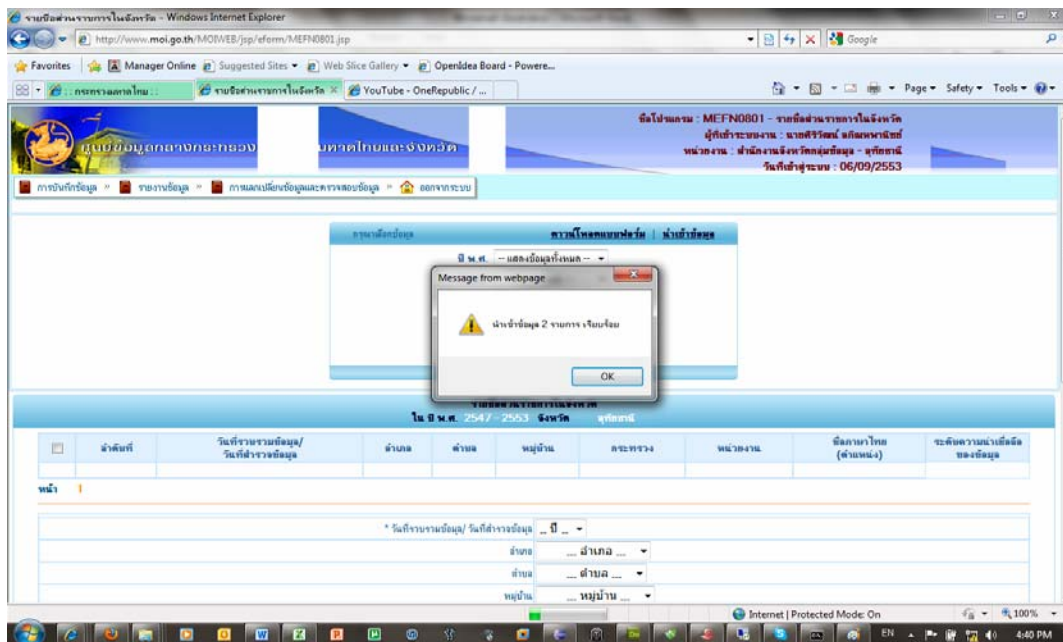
รายชื่อส่วนราชการในจังหวัด - Windows Internet Explorer

http://www.moi.go.th/MOIWEB/jsp/eform/MEFN0801.jsp

Google

Favorites | Manager Online | Suggested Sites ▾ | Web Slice Gallery ▾ | OpenIdea Board - Powere...

:: กระทรวงมหาดไทย :: | รายชื่อส่วนราชการในจังหวัด | YouTube - OneRepublic / ...

Page ▾ Safety ▾ Tools ▾

ศูนย์ข้อมูลกลางกระทรวงมหาดไทยและจังหวัด

ชื่อโปรแกรม : MEFN0801 - รายชื่อส่วนราชการในจังหวัด
ผู้เข้าระบบงาน : นายศิริรัตน์ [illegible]
หน่วยงาน : สำนักงานจังหวัดกลุ่มข้อมูล - อุทัยธานี
วันที่เข้าสู่ระบบ : 06/09/2553

การบันทึกข้อมูล » รายงานข้อมูล » การแลกเปลี่ยนข้อมูลและตรวจสอบข้อมูล » ออกจากระบบ

กรุณาเลือกข้อมูล

ดาวน์โหลดแบบฟอร์ม | นำเข้าข้อมูล

ปี พ.ศ. -- แสดงข้อมูลทั้งหมด --

Message from webpage

นำเข้าข้อมูล 2 รายการ เรียบร้อย

OK

รายชื่อส่วนราชการในจังหวัด
ใน ปี พ.ศ. 2547 - 2553 จังหวัด อุทัยธานี

| | ลำดับที่ | วันที่รายงานข้อมูล/ วันที่สำรวจข้อมูล | อำเภอ | ตำบล | หมู่บ้าน | กระทรวง | หน่วยงาน | ชื่อภาษาไทย (ตำแหน่ง) | ระดับความน่าเชื่อถือของข้อมูล |
|---|---|---|---|---|---|---|---|---|---|
| | | | | | | | | | |

หน้า 1

* วันที่รายงานข้อมูล/ วันที่สำรวจข้อมูล _ ปี _

อำเภอ _ อำเภอ _

ตำบล _ ตำบล _

หมู่บ้าน _ หมู่บ้าน _

Internet | Protected Mode: On

100%

EN

4:40 PM